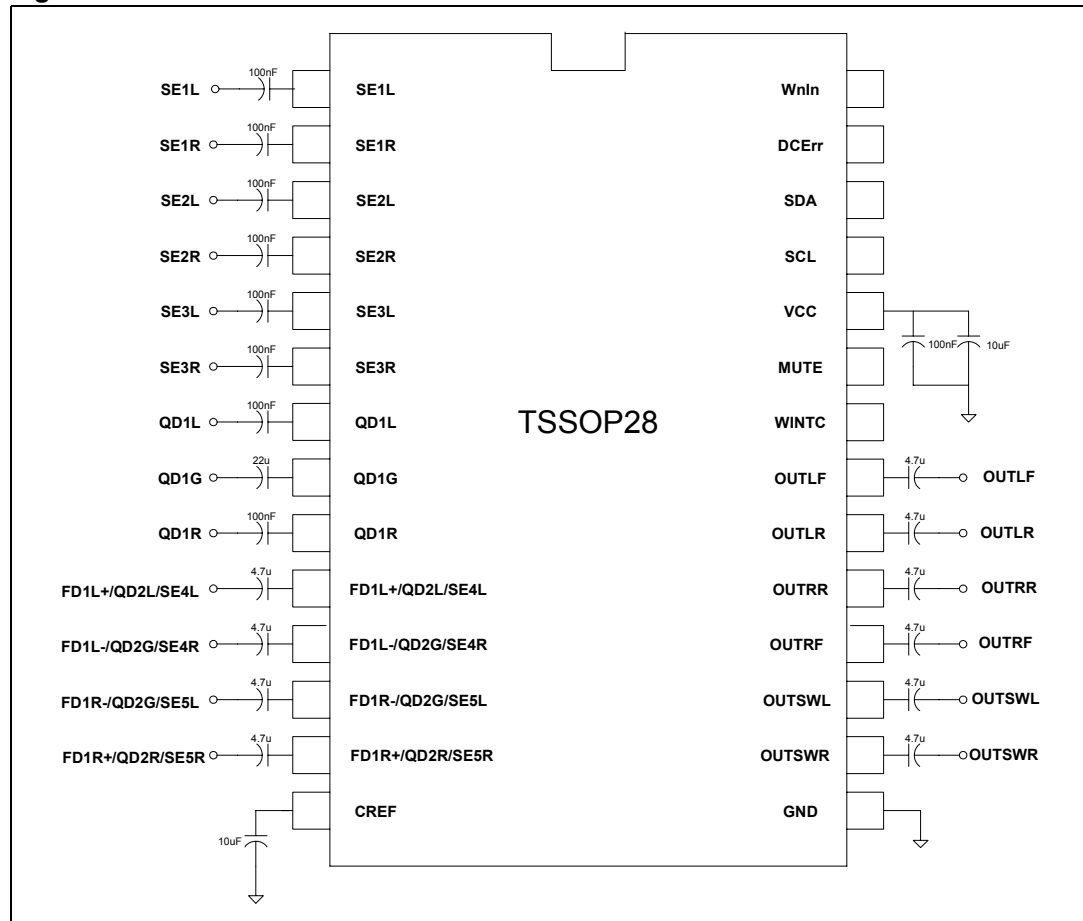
SE1L 100nF SE1L
SE1R 100nF SE1R
SE2L 100nF SE2L
SE2R 100nF SE2R
SE3L 100nF SE3L
SE3R 100nF SE3R
QD1L 100nF QD1L
QD1G 22u QD1G
QD1R 100nF QD1R
FD1L+/QD2L/SE4L 4.7u FD1L+/QD2L/SE4L
FD1L-/QD2G/SE4R 4.7u FD1L-/QD2G/SE4R
FD1R-/QD2G/SE5L 4.7u FD1R-/QD2G/SE5L
FD1R+/QD2R/SE5R 4.7u FD1R+/QD2R/SE5R
CREF
10uF

TSSOP28

Wnln
DCErr
SDA
SCL
VCC 100nF 10uF
MUTE
WINTC
OUTLF 4.7u OUTLF
OUTLR 4.7u OUTLR
OUTRR 4.7u OUTRR
OUTRF 4.7u OUTRF
OUTSWL 4.7u OUTSWL
OUTSWR 4.7u OUTSWR
GND